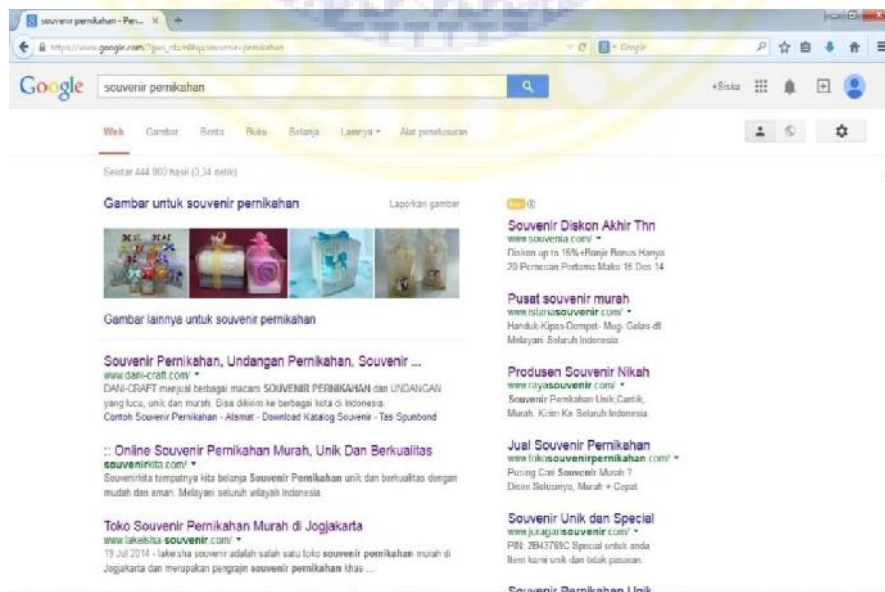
souvenir pernikahan - Pen... ×

https://www.google.com/?gws_rd=ssl#q=souvenir+pernikahan

Google

Google souvenir pernikahan

+Siska

Web Gambar Berita Buku Belanja Lainnya ▾ Alat penelusuran

Sekitar 444.000 hasil (0,34 detik)

Gambar untuk souvenir pernikahan Laporkan gambar

Gambar lainnya untuk souvenir pernikahan

Souvenir Pernikahan, Undangan Pernikahan, Souvenir ...
www.dani-craft.com/ ▾
DANI-CRAFT menjual berbagai macam SOUVENIR PERNIKAHAN dan UNDANGAN yang lucu, unik dan murah. Bisa dikirim ke berbagai kota di Indonesia.
Contoh Souvenir Pernikahan - Alamat - Download Katalog Souvenir - Tas Spunbond

:: Online Souvenir Pernikahan Murah, Unik Dan Berkualitas
souvenirkita.com/ ▾
Souvenirkita tempatnya kita belanja Souvenir Pernikahan unik dan berkualitas dengan mudah dan aman. Melayani seluruh wilayah Indonesia.

Toko Souvenir Pernikahan Murah di Jogjakarta
www.lakeisha souvenir.com/ ▾
19 Jul 2014 - lakeisha souvenir adalah salah satu toko souvenir pernikahan murah di Jogjakarta dan merupakan pengrajin souvenir pernikahan khas ...

Iklan

Souvenir Diskon Akhir Thn
www.souvenia.com/ ▾
Diskon up to 15%+Banjir Bonus Hanya 20 Pemesan Pertama Maks 15 Des 14

Pusat souvenir murah
www.islamisouvenir.com/ ▾
Handuk-Kipas-Dompet- Mug- Gelas-dll Melayani Seluruh Indonesia

Produsen Souvenir Nikah
www.rayasouvenir.com/ ▾
Souvenir Pernikahan Unik,Cantik, Murah. Kirim Ke Seluruh Indonesia.

Jual Souvenir Pernikahan
www.tokosouvenirpernikahan.com/ ▾
Pusing Cari Souvenir Murah ?
Disini Solusinya, Murah + Cepat.

Souvenir Unik dan Special
www.juragansouvenir.com/ ▾
PIN: 2B43789C Special untuk anda Item kami unik dan tidak pasaran.

Souvenir Pernikahan Unik